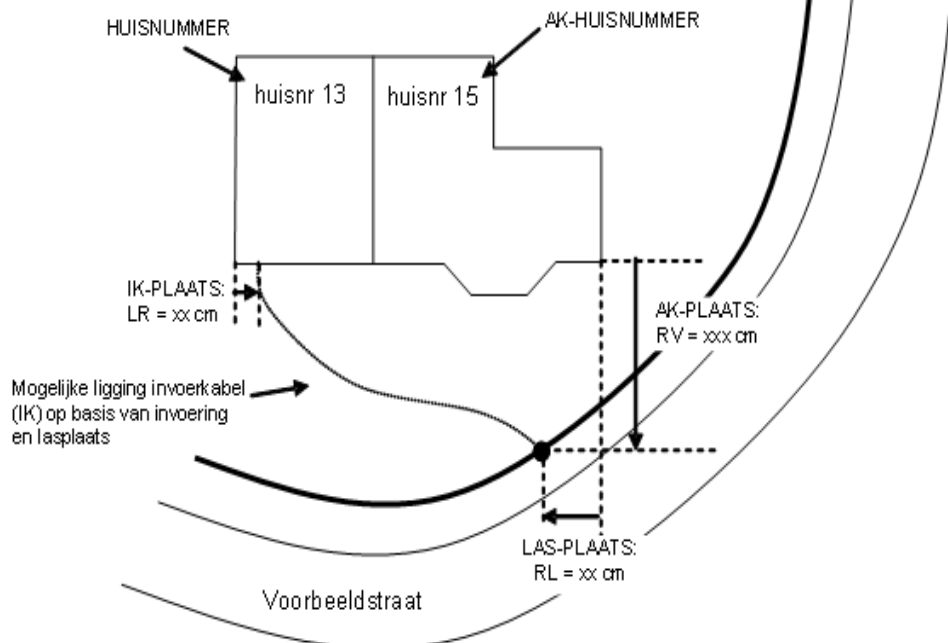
HUISNUMMER

AK-HUISNUMMER

huisnr 13

huisnr 15

IK-PLAATS:
LR = xx cm

AK-PLAATS:
RV = xxx cm

Mogelijke ligging invoerkabel (IK) op basis van invoering en lasplaats

LAS-PLAATS:
RL = xx cm

Voorbeeldstraat